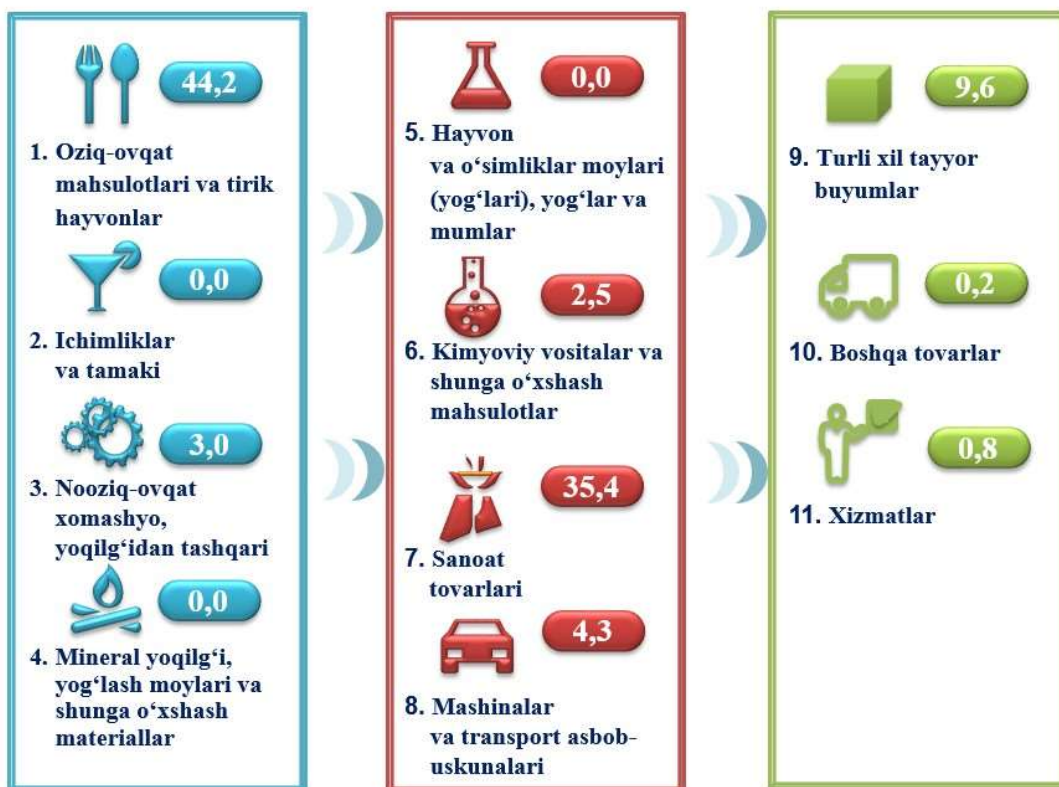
44,2

1. Oziq-ovqat mahsulotlari va tirik hayvonlar

0,0

2. Ichimliklar va tamaki

3,0

3. Nooziq-ovqat xomashyo, yoqilg‘idan tashqari

0,0

4. Mineral yoqilg‘i, yog‘lash moylari va shunga o‘xshash materiallar

0,0

5. Hayvon va o‘simliklar moylari (yog‘lari), yog‘lar va mumlar

2,5

6. Kimyoviy vositalar va shunga o‘xshash mahsulotlar

35,4

7. Sanoat tovarlari

4,3

8. Mashinalar va transport asbob-uskunalari

9,6

9. Turli xil tayyor buyumlar

0,2

10. Boshqa tovarlar

0,8

11. Xizmatlar